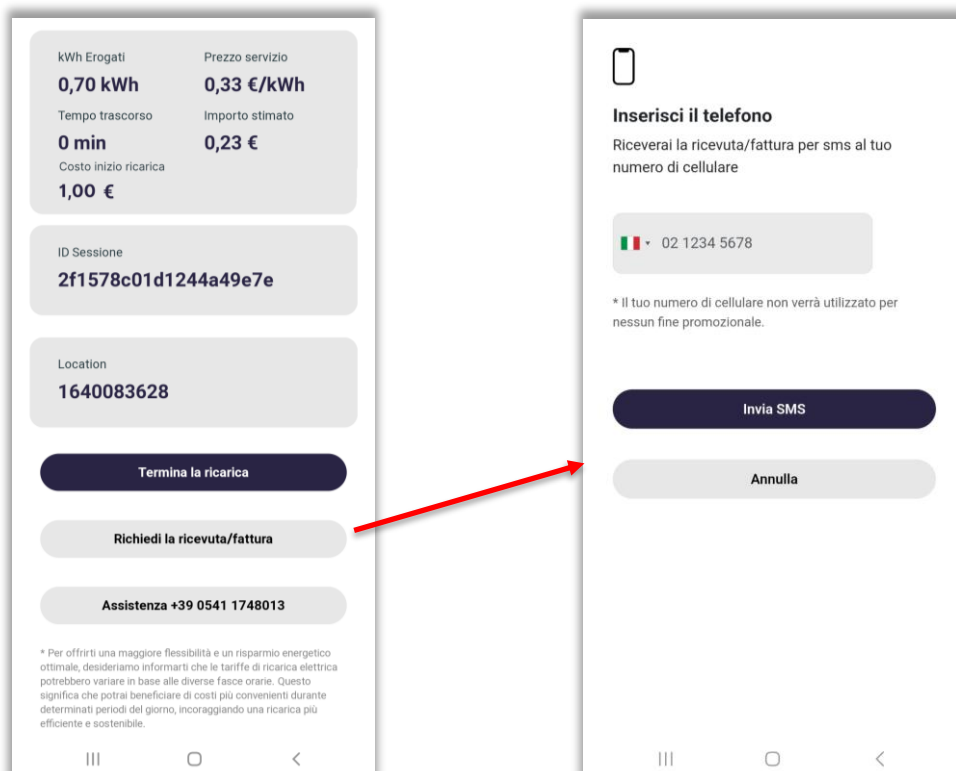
kWh Erogati
0,70 kWh

Prezzo servizio
0,33 €/kWh

Tempo trascorso
0 min

Importo stimato
0,23 €

Costo inizio ricarica
1,00 €

ID Sessione
2f1578c01d1244a49e7e

Location
1640083628

Termina la ricarica

Richiedi la ricevuta/fattura

Assistenza +39 0541 1748013

* Per offrirti una maggiore flessibilità e un risparmio energetico ottimale, desideriamo informarti che le tariffe di ricarica elettrica potrebbero variare in base alle diverse fasce orarie. Questo significa che potrai beneficiare di costi più convenienti durante determinati periodi del giorno, incoraggiando una ricarica più efficiente e sostenibile.

Inserisci il telefono

Riceverai la ricevuta/fattura per sms al tuo numero di cellulare

02 1234 5678

* Il tuo numero di cellulare non verrà utilizzato per nessun fine promozionale.

Invia SMS

Annulla